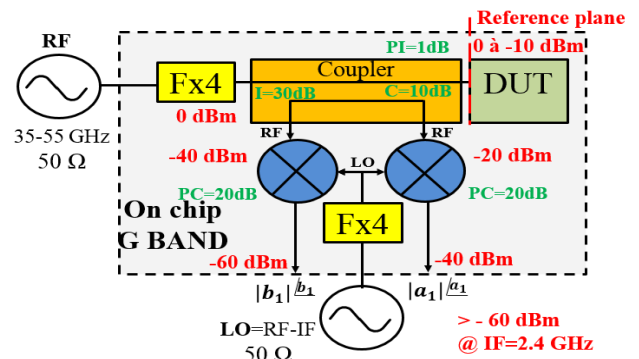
Reference plane
RF
PI=1dB
0 à -10 dBm
Coupler
Fx4
DUT
I=30dB
C=10dB
35-55 GHz
50 Ω
0 dBm
RF
RF
-40 dBm
LO
-20 dBm
PC=20dB
PC=20dB
On chip
G BAND
Fx4
-60 dBm
-40 dBm
$|b_1|\underline{/b_1}$
$|a_1|\underline{/a_1}$
LO=RF-IF
50 Ω
> - 60 dBm
@ IF=2.4 GHz